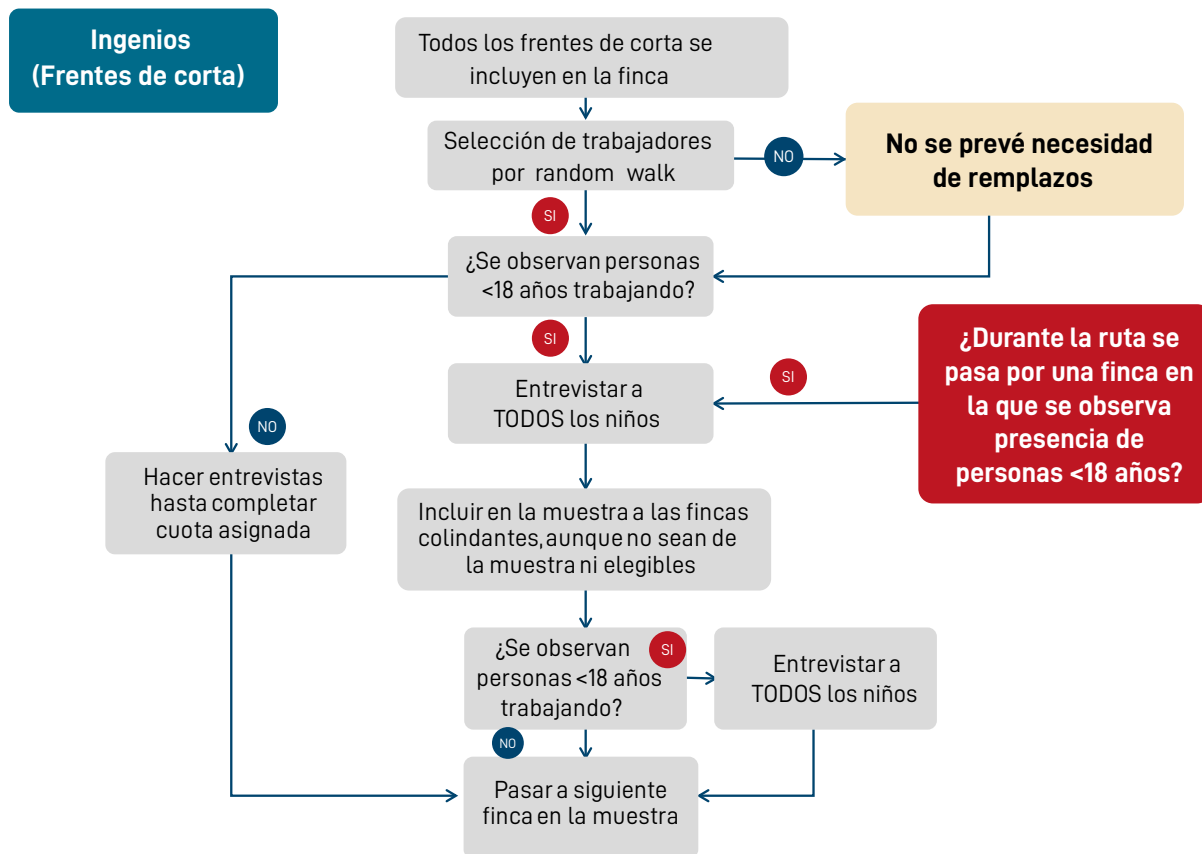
Ingenios
(Frentes de corta)

Todos los frentes de corta se incluyen en la finca

Selección de trabajadores por random walk

NO

No se prevé necesidad de remplazos

SI

¿Se observan personas <18 años trabajando?

SI

Entrevistar a TODOS los niños

SI

¿Durante la ruta se pasa por una finca en la que se observa presencia de personas <18 años?

NO

Hacer entrevistas hasta completar cuota asignada

Incluir en la muestra a las fincas colindantes, aunque no sean de la muestra ni elegibles

¿Se observan personas <18 años trabajando?

SI

Entrevistar a TODOS los niños

NO

Pasar a siguiente finca en la muestra